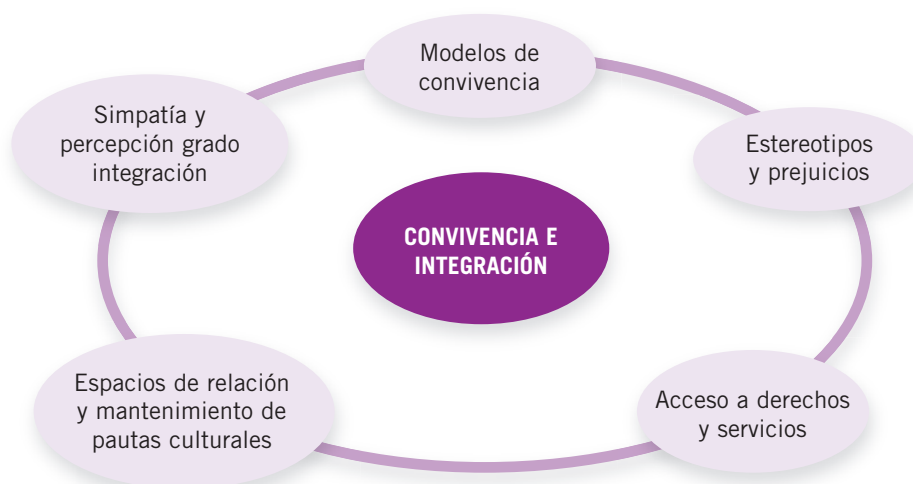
Modelos de convivencia

Estereotipos y prejuicios

CONVIVENCIA E INTEGRACIÓN

Simpatía y percepción grado integración

Espacios de relación y mantenimiento de pautas culturales

Acceso a derechos y servicios